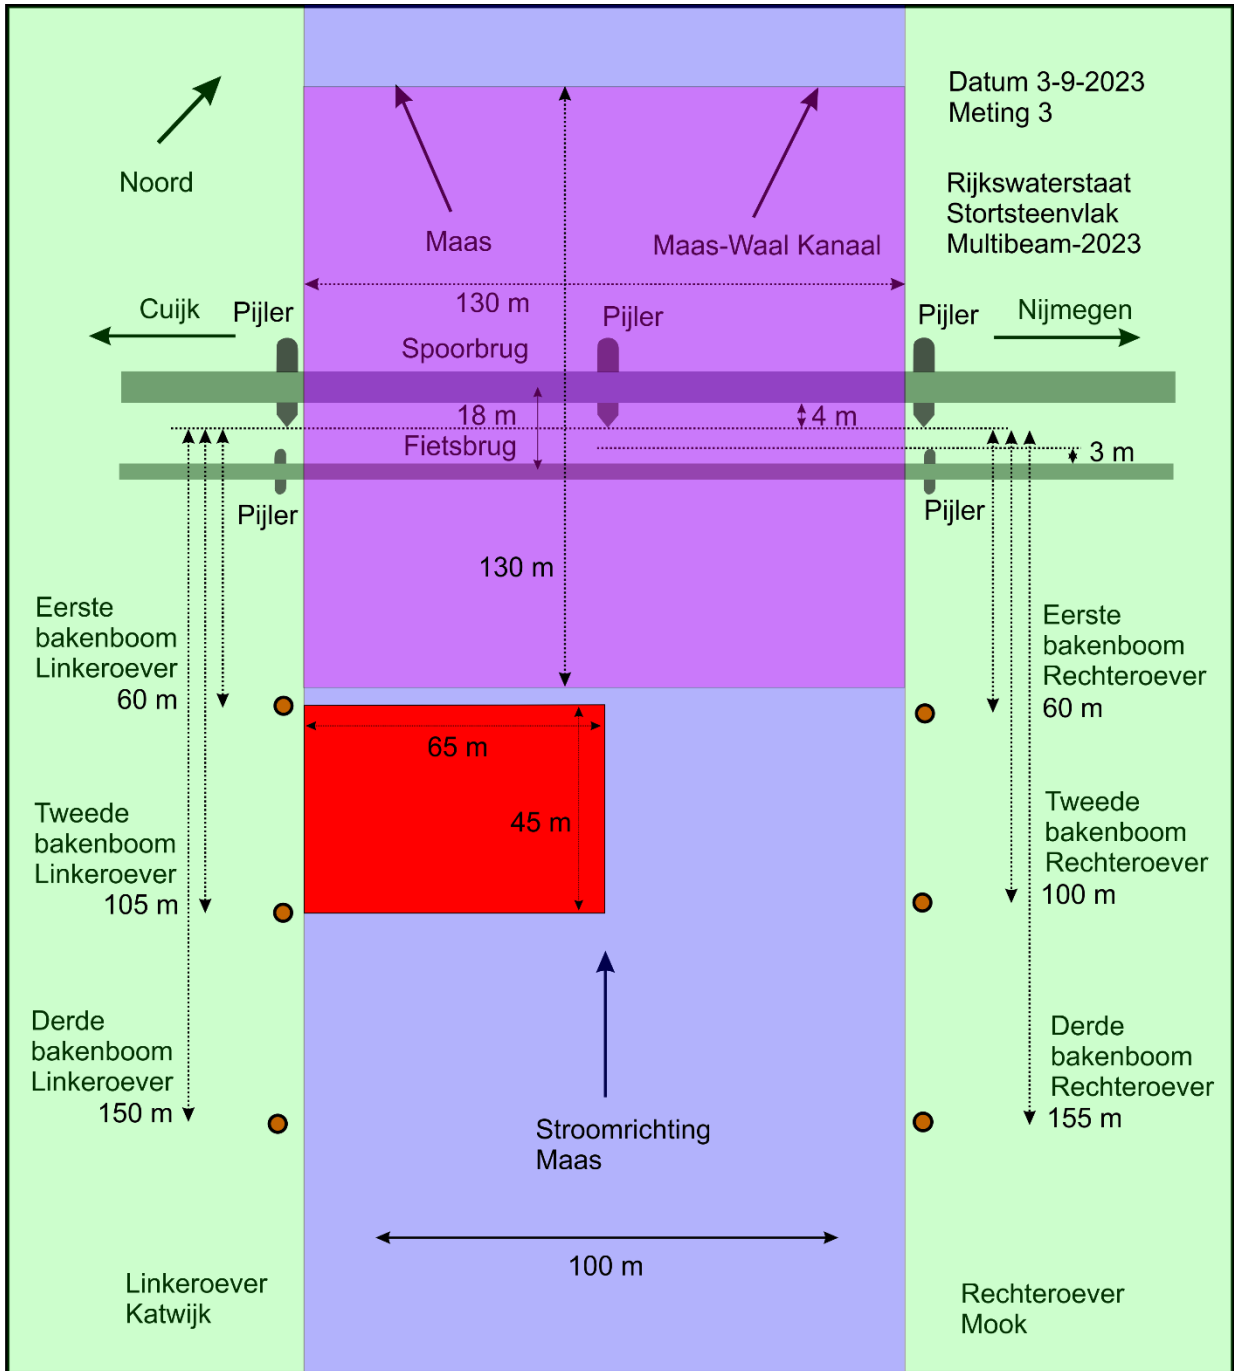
Noord

Maas

Maas-Waal Kanaal

Datum 3-9-2023
Meting 3

Rijkswaterstaat
Stortsteenvlak
Multibeam-2023

130 m

Cuijk

Pijler

Pijler

Pijler

Nijmegen

Spoorbrug

18 m

4 m

Fietsbrug

3 m

Pijler

Pijler

130 m

Eerste
bakenboom
Linkeroever
60 m

Eerste
bakenboom
Rechteroever
60 m

65 m

45 m

Tweede
bakenboom
Linkeroever
105 m

Tweede
bakenboom
Rechteroever
100 m

Derde
bakenboom
Linkeroever
150 m

Derde
bakenboom
Rechteroever
155 m

Stroomrichting
Maas

100 m

Linkeroever
Katwijk

Rechteroever
Mook